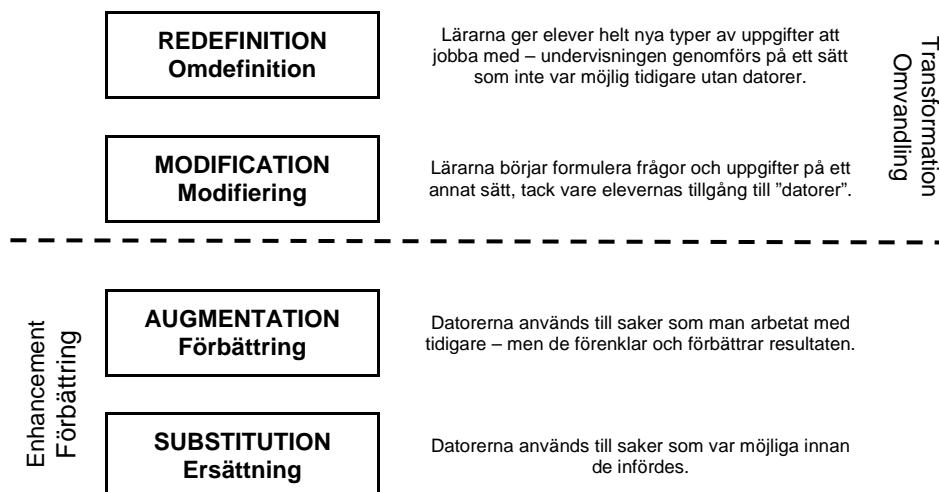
REDEFINITION
Omdefinition

Lärarna ger elever helt nya typer av uppgifter att jobba med – undervisningen genomförs på ett sätt som inte var möjlig tidigare utan datorer.

Transformation
Omvandling

MODIFICATION
Modifiering

Lärarna börjar formulera frågor och uppgifter på ett annat sätt, tack vare elevernas tillgång till ”datorer”.

Enhancement
Förbättring

AUGMENTATION
Förbättring

Datorerna används till saker som man arbetat med tidigare – men de förenklar och förbättrar resultaten.

SUBSTITUTION
Ersättning

Datorerna används till saker som var möjliga innan de infördes.